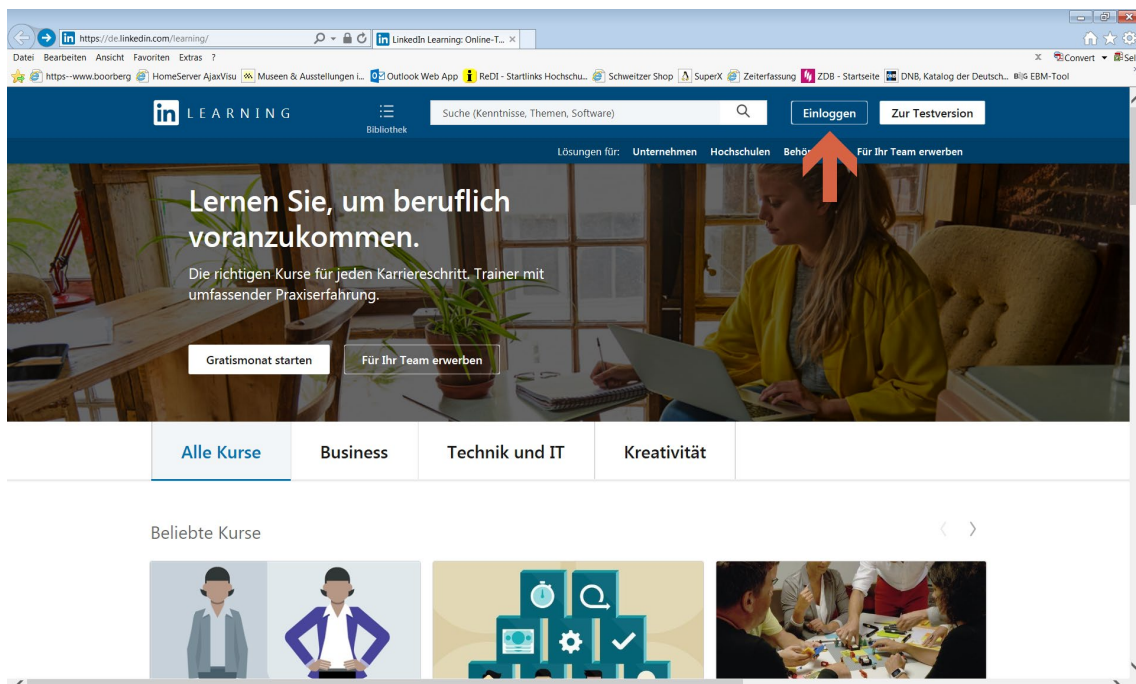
https://de.linkedin.com/learning/

LinkedIn Learning: Online-T...

Datei Bearbeiten Ansicht Favoriten Extras ?

Convert Sel

https--www.boorberg HomeServer AjaxVisu Museen & Ausstellungen i... Outlook Web App ReDI - Startlinks Hochschu... Schweitzer Shop SuperX Zeiterfassung ZDB - Startseite DNB, Katalog der Deutsch... EBM-Tool

LEARNING

Bibliothek

Suche (Kenntnisse, Themen, Software)

Einloggen

Zur Testversion

Lösungen für: Unternehmen Hochschulen Behö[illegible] Für Ihr Team erwerben

Lernen Sie, um beruflich voranzukommen.

Die richtigen Kurse für jeden Karriereschritt. Trainer mit umfassender Praxiserfahrung.

Gratismonat starten

Für Ihr Team erwerben

Alle Kurse

Business

Technik und IT

Kreativität

Beliebte Kurse